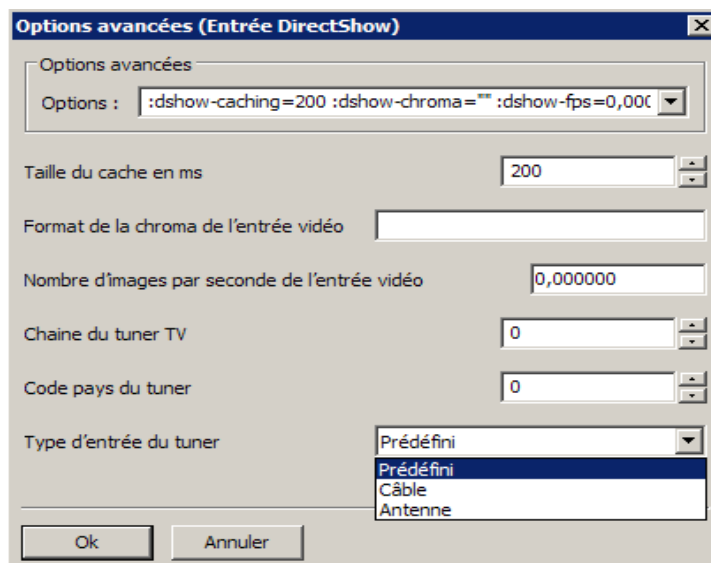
Options avancées (Entrée DirectShow)

Options avancées

Options : :dshow-caching=200 :dshow-chroma="" :dshow-fps=0,00(

Taille du cache en ms 200

Format de la chroma de l'entrée vidéo

Nombre d'images par seconde de l'entrée vidéo 0,000000

Chaine du tuner TV 0

Code pays du tuner 0

Type d'entrée du tuner Prédéfini

Prédéfini
Câble
Antenne

Ok Annuler